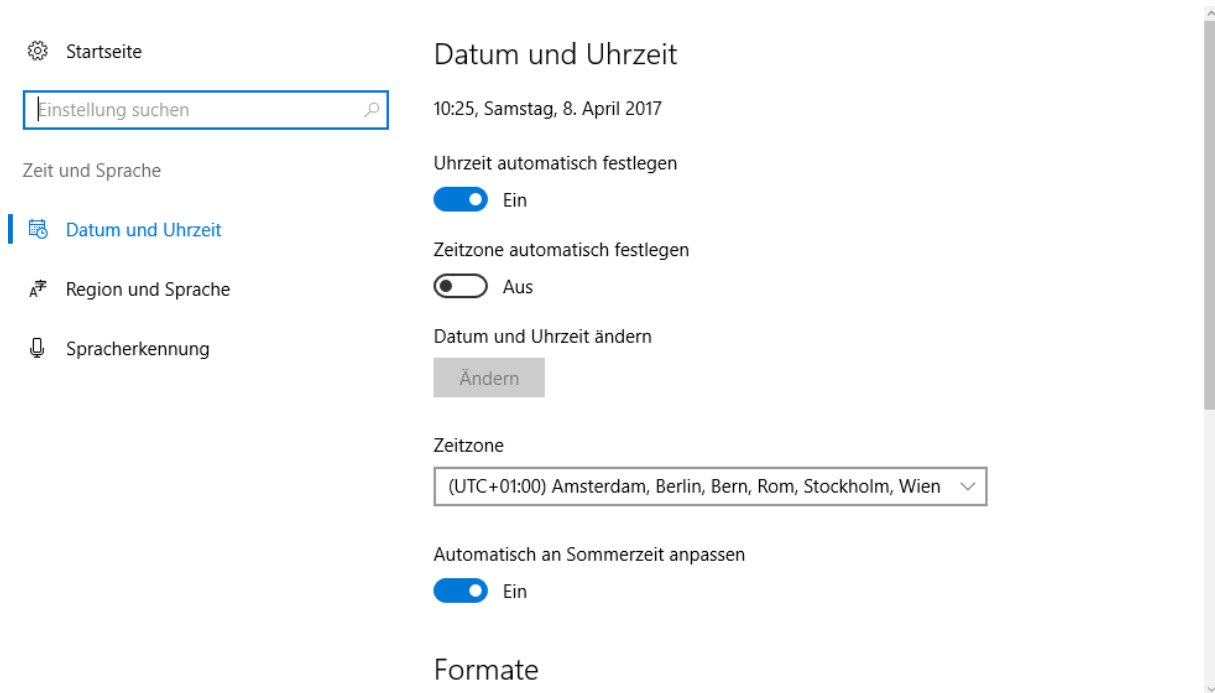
Startseite

Einstellung suchen

Zeit und Sprache

Datum und Uhrzeit

Region und Sprache

Spracherkennung

Datum und Uhrzeit

10:25, Samstag, 8. April 2017

Uhrzeit automatisch festlegen

Ein

Zeitzone automatisch festlegen

Aus

Datum und Uhrzeit ändern

Ändern

Zeitzone

(UTC+01:00) Amsterdam, Berlin, Bern, Rom, Stockholm, Wien

Automatisch an Sommerzeit anpassen

Ein

Formate